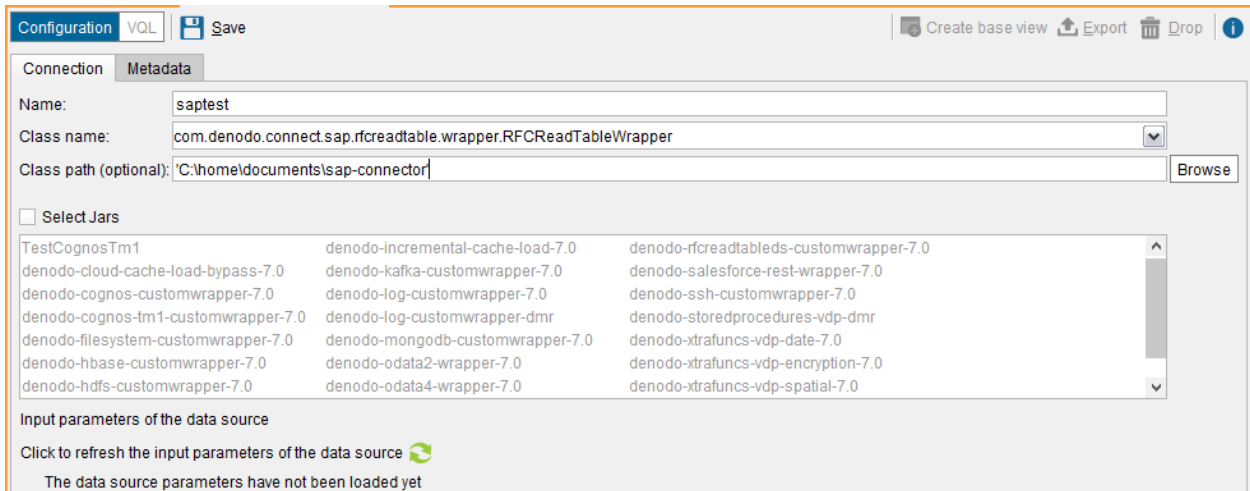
Configuration VQL Save

Create base view Export Drop

Connection Metadata

Name: saptest

Class name: com.denodo.connect.sap.rfcreadtable.wrapper.RFCReadTableWrapper

Class path (optional): 'C:\home\documents\sap-connector

Browse

Select Jars

TestCognosTm1
denodo-cloud-cache-load-bypass-7.0
denodo-cognos-customwrapper-7.0
denodo-cognos-tm1-customwrapper-7.0
denodo-filesystem-customwrapper-7.0
denodo-hbase-customwrapper-7.0
denodo-hdfs-customwrapper-7.0

denodo-incremental-cache-load-7.0
denodo-kafka-customwrapper-7.0
denodo-log-customwrapper-7.0
denodo-log-customwrapper-dmr
denodo-mongodb-customwrapper-7.0
denodo-odata2-wrapper-7.0
denodo-odata4-wrapper-7.0

denodo-rfcreadtableds-customwrapper-7.0
denodo-salesforce-rest-wrapper-7.0
denodo-ssh-customwrapper-7.0
denodo-storedprocedures-vdp-dmr
denodo-xtrafuncs-vdp-date-7.0
denodo-xtrafuncs-vdp-encryption-7.0
denodo-xtrafuncs-vdp-spatial-7.0

Input parameters of the data source

Click to refresh the input parameters of the data source

The data source parameters have not been loaded yet